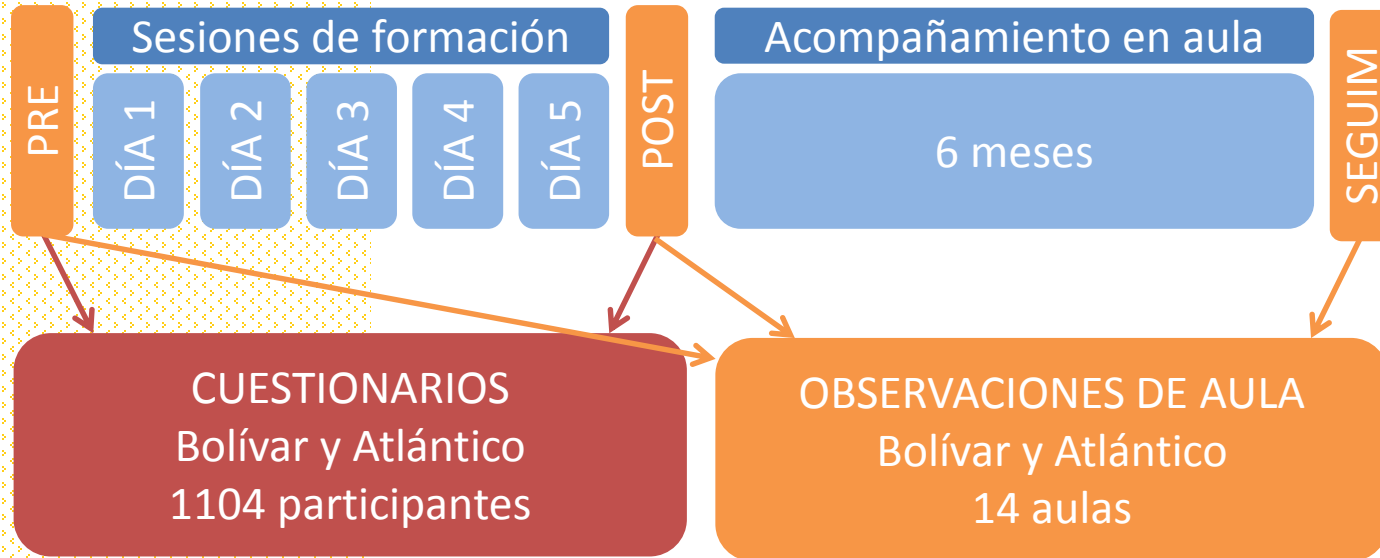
PRE

Sesiones de formación

DÍA 1

DÍA 2

DÍA 3

DÍA 4

DÍA 5

POST

Acompañamiento en aula

6 meses

SEGUIM

CUESTIONARIOS
Bolívar y Atlántico
1104 participantes

OBSERVACIONES DE AULA
Bolívar y Atlántico
14 aulas